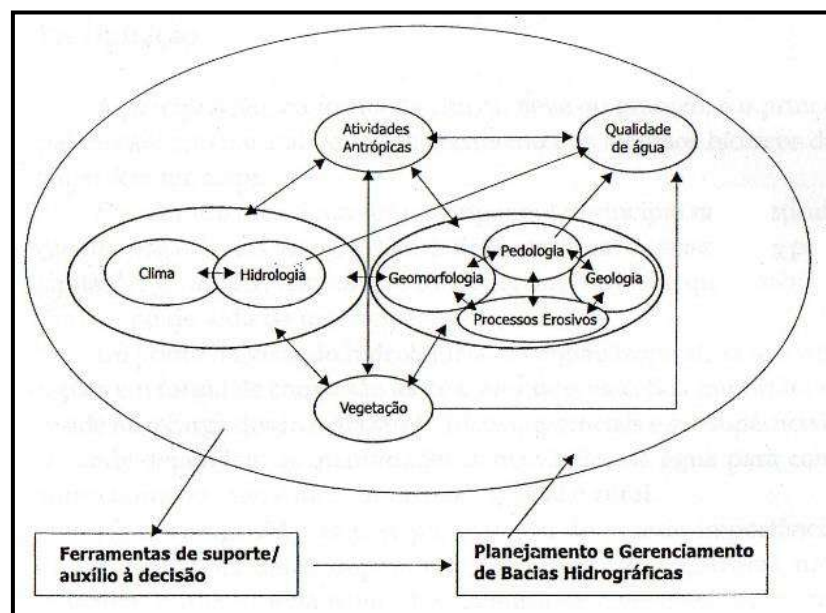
Atividades Antrópicas

Qualidade de água

Clima

Hidrologia

Pedologia

Geomorfologia

Geologia

Processos Erosivos

Vegetação

Ferramentas de suporte/ auxílio à decisão

Planejamento e Gerenciamento de Bacias Hidrográficas